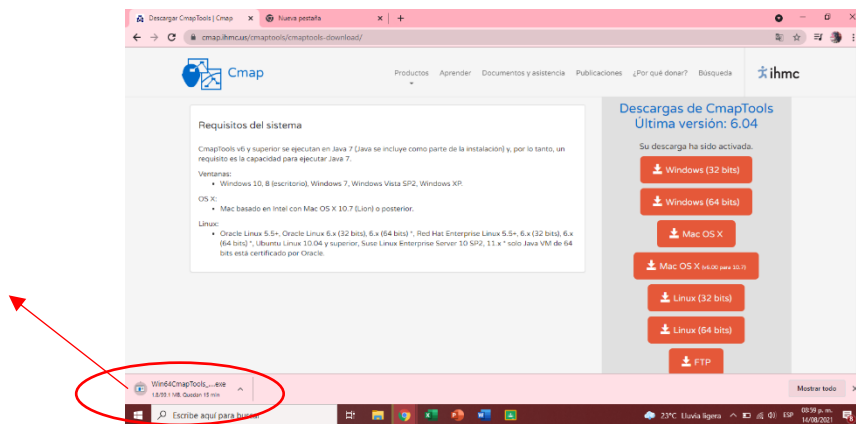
Descargar CmapTools | Cmap ×
Nueva pestaña ×
+
cmap.ihmc.us/cmaptools/cmaptools-download/

Cmap
Productos Aprender Documentos y asistencia Publicaciones ¿Por qué donar? Búsqueda
ihmc

Requisitos del sistema

CmapTools v6 y superior se ejecutan en Java 7 (Java se incluye como parte de la instalación) y, por lo tanto, un requisito es la capacidad para ejecutar Java 7.

Ventanas:
• Windows 10, 8 (escritorio), Windows 7, Windows Vista SP2, Windows XP.

OS X:
• Mac basado en Intel con Mac OS X 10.7 (Lion) o posterior.

Linux:
• Oracle Linux 5.5+, Oracle Linux 6.x (32 bits), 6.x (64 bits) *, Red Hat Enterprise Linux 5.5+, 6.x (32 bits), 6.x (64 bits) *, Ubuntu Linux 10.04 y superior, Suse Linux Enterprise Server 10 SP2, 11.x * solo Java VM de 64 bits está certificado por Oracle.

Descargas de CmapTools
Última versión: 6.04

Su descarga ha sido activada.
Windows (32 bits)
Windows (64 bits)
Mac OS X
Mac OS X (v6.00 para 10.7)
Linux (32 bits)
Linux (64 bits)
FTP

Win64CmapTools_....exe
1,8/80,1 MB, Quedan 15 min
Mostrar todo

Escribe aquí para buscar
23°C Lluvia ligera ESP 08:59 p. m. 14/08/2021